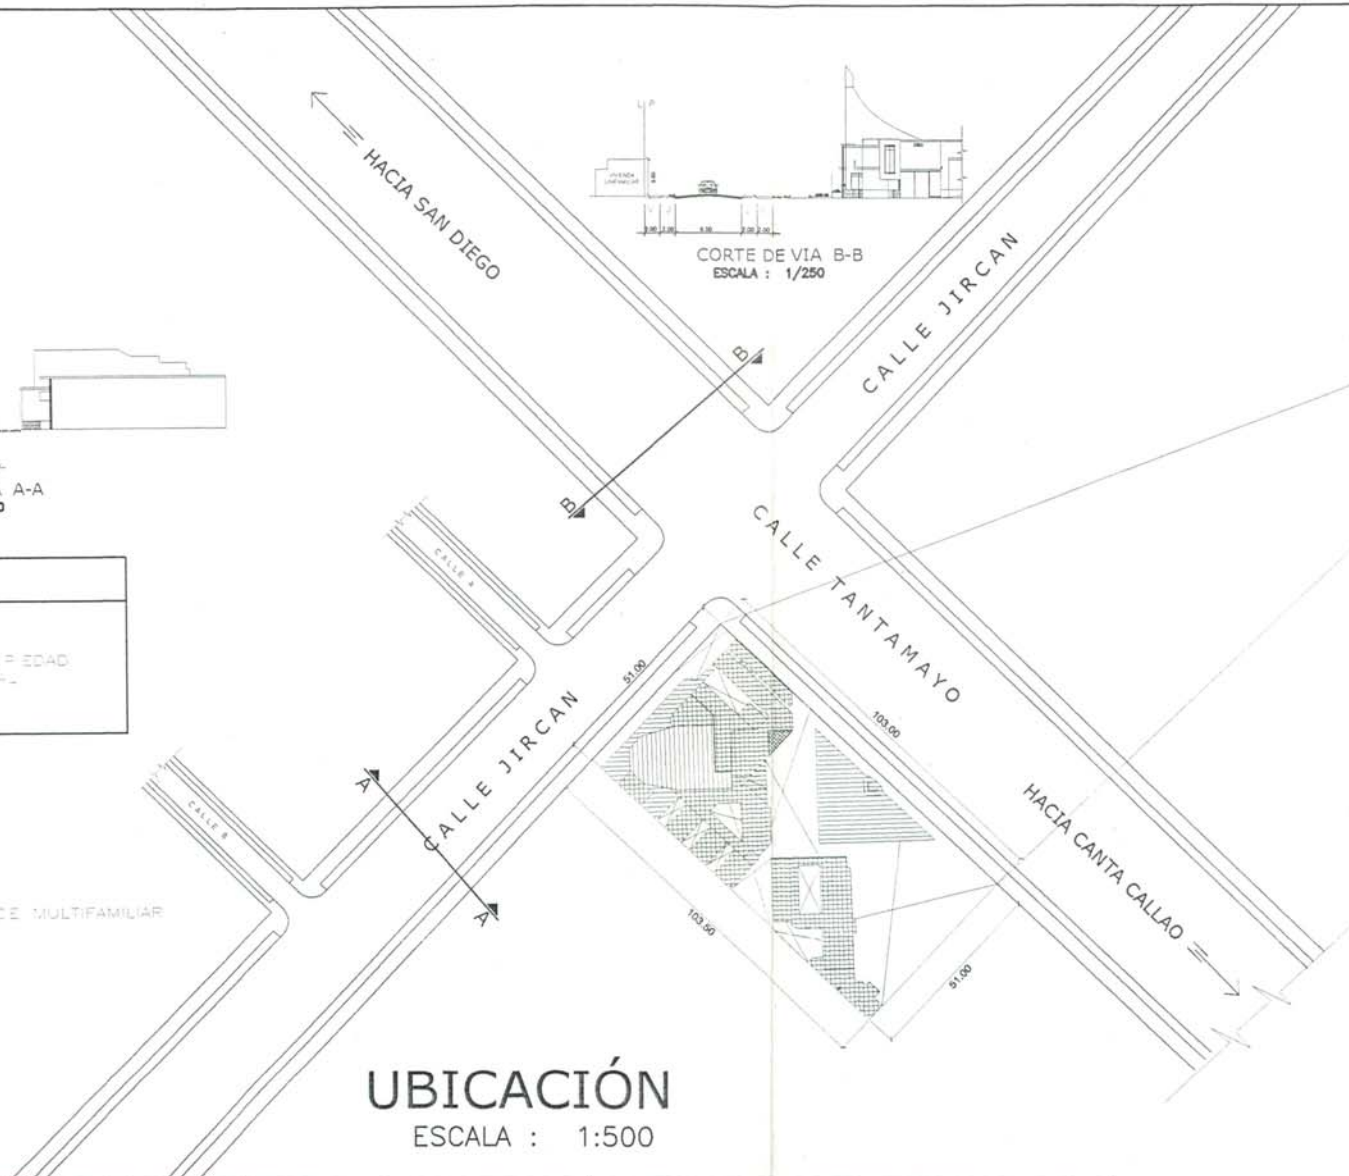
HACIA SAN DIEGO

L.P.

VIVIENDA UNIFAMILIAR

2.00 2.00 6.50 2.00 2.00

CORTE DE VIA B-B
ESCALA : 1/250

CALLE JIRCAN

B

B

A-A

CALLE A

PIEDAD

CALLE TANTAMAYO

51.00

103.00

CALLE JIRCAN

A

A

CALLE B

HACIA CANTA CALLAO

E MULTIFAMILIAR

103.50

51.00

UBICACIÓN
ESCALA : 1:500